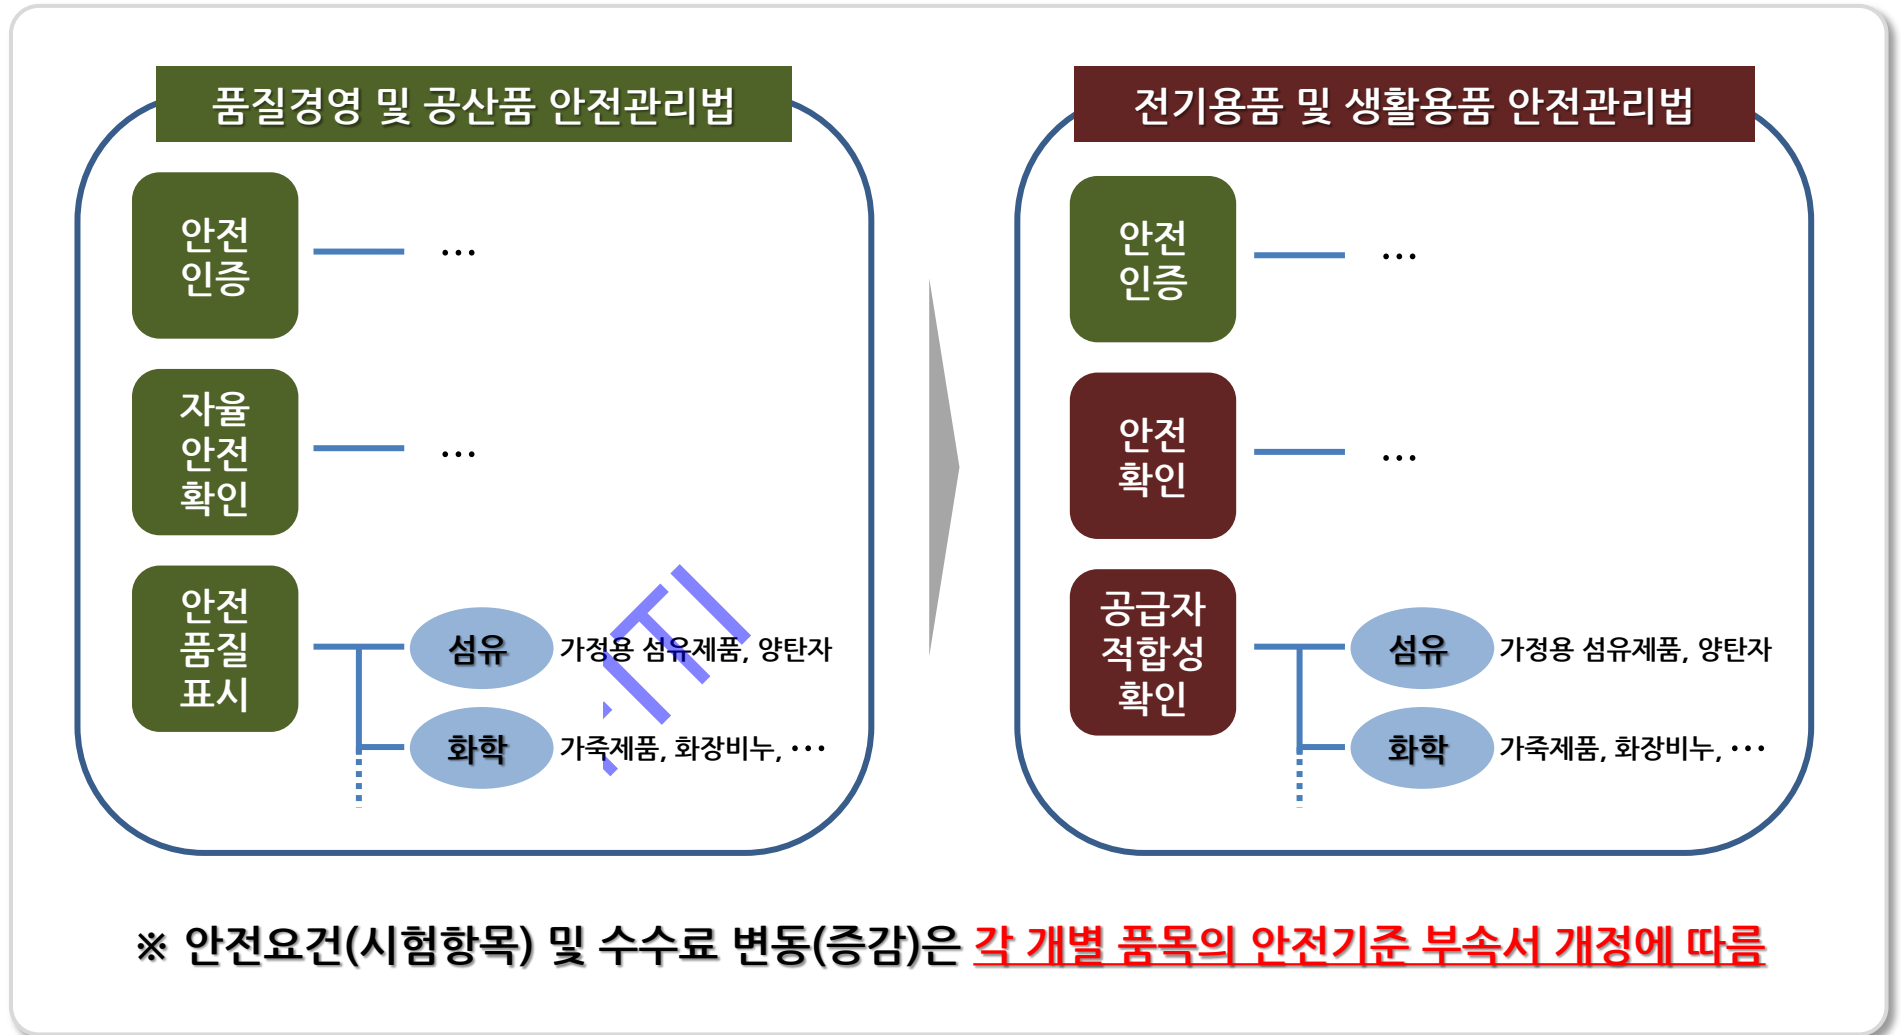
품질경영 및 공산품 안전관리법

안전인증 …

자율안전확인 …

안전품질표시

섬유 가정용 섬유제품, 양탄자

화학 가죽제품, 화장비누, …

전기용품 및 생활용품 안전관리법

안전인증 …

안전확인 …

공급자적합성확인

섬유 가정용 섬유제품, 양탄자

화학 가죽제품, 화장비누, …

※ 안전요건(시험항목) 및 수수료 변동(증감)은 각 개별 품목의 안전기준 부속서 개정에 따름